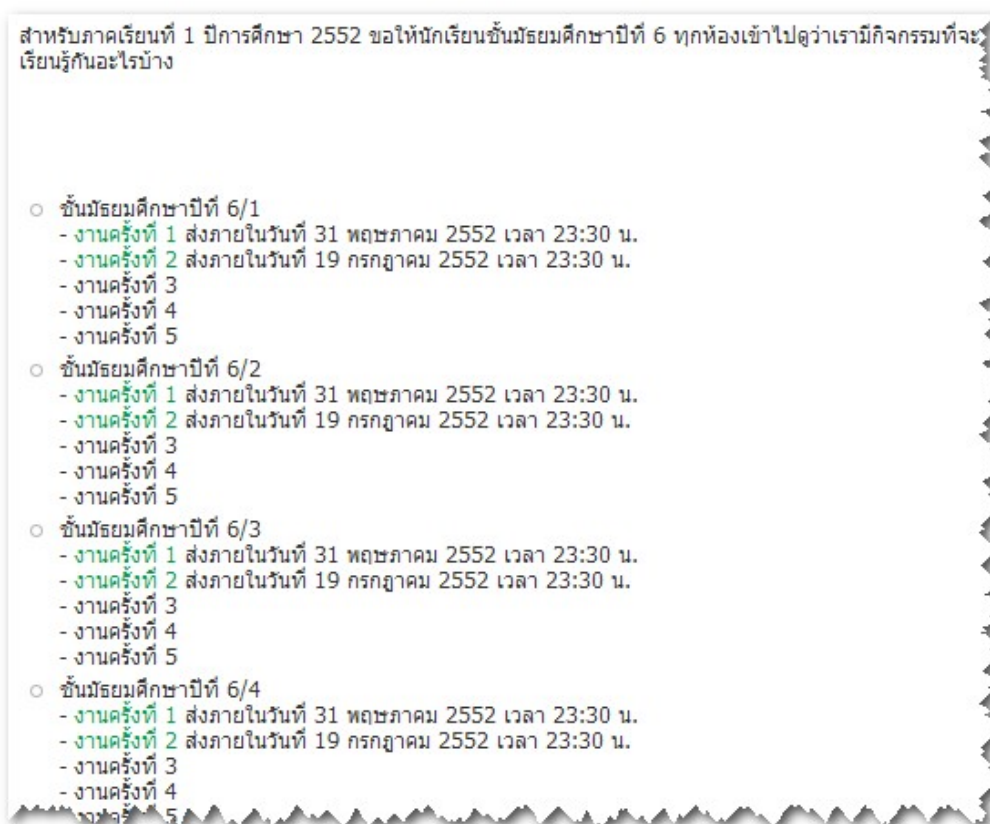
สำหรับภาคเรียนที่ 1 ปีการศึกษา 2552 ขอให้นักเรียนชั้นมัธยมศึกษาปีที่ 6 ทุกห้องเข้าไปดูว่าเรามีกิจกรรมที่จะ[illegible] เรียนรู้กันอะไรบ้าง

○ ชั้นมัธยมศึกษาปีที่ 6/1
- งานครั้งที่ 1 ส่งภายในวันที่ 31 พฤษภาคม 2552 เวลา 23:30 น.
- งานครั้งที่ 2 ส่งภายในวันที่ 19 กรกฎาคม 2552 เวลา 23:30 น.
- งานครั้งที่ 3
- งานครั้งที่ 4
- งานครั้งที่ 5

○ ชั้นมัธยมศึกษาปีที่ 6/2
- งานครั้งที่ 1 ส่งภายในวันที่ 31 พฤษภาคม 2552 เวลา 23:30 น.
- งานครั้งที่ 2 ส่งภายในวันที่ 19 กรกฎาคม 2552 เวลา 23:30 น.
- งานครั้งที่ 3
- งานครั้งที่ 4
- งานครั้งที่ 5

○ ชั้นมัธยมศึกษาปีที่ 6/3
- งานครั้งที่ 1 ส่งภายในวันที่ 31 พฤษภาคม 2552 เวลา 23:30 น.
- งานครั้งที่ 2 ส่งภายในวันที่ 19 กรกฎาคม 2552 เวลา 23:30 น.
- งานครั้งที่ 3
- งานครั้งที่ 4
- งานครั้งที่ 5

○ ชั้นมัธยมศึกษาปีที่ 6/4
- งานครั้งที่ 1 ส่งภายในวันที่ 31 พฤษภาคม 2552 เวลา 23:30 น.
- งานครั้งที่ 2 ส่งภายในวันที่ 19 กรกฎาคม 2552 เวลา 23:30 น.
- งานครั้งที่ 3
- งานครั้งที่ 4
- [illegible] 5